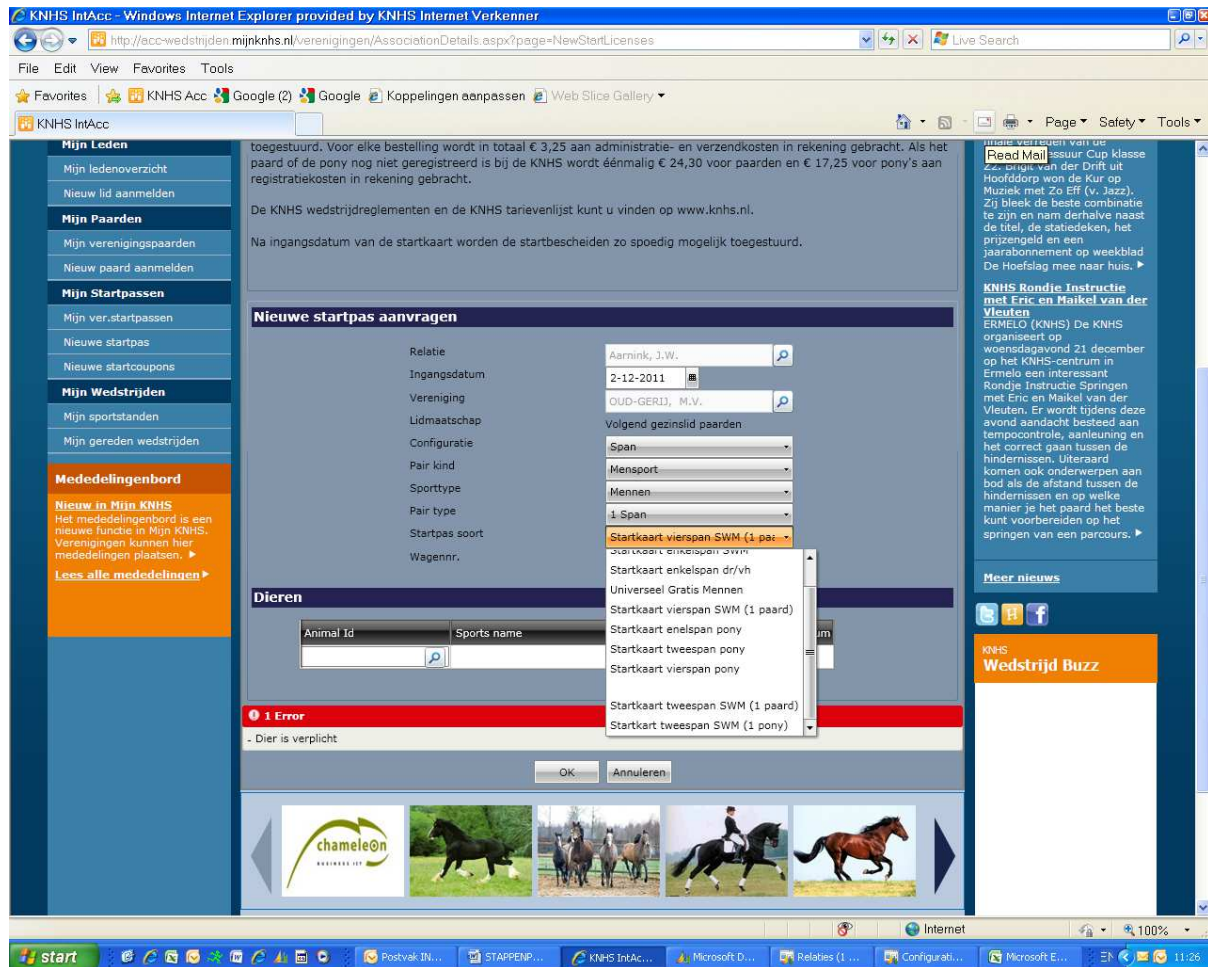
KNHS IntAcc - Windows Internet Explorer provided by KNHS Internet Verkenner

http://acc-wedstrijden.mijnknhs.nl/verenigingen/AssociationDetails.aspx?page=NewStartLicenses

Live Search

File Edit View Favorites Tools

Favorites | KNHS Acc | Google (2) | Google | Koppelingen aanpassen | Web Slice Gallery

KNHS IntAcc

Page Safety Tools

Mijn Leden
Mijn ledenoverzicht
Nieuw lid aanmelden
Mijn Paarden
Mijn verenigingspaarden
Nieuw paard aanmelden
Mijn Startpassen
Mijn ver.startpassen
Nieuwe startpas
Nieuwe startcoupons
Mijn Wedstrijden
Mijn sportstanden
Mijn gereden wedstrijden

Mededelingenbord

Nieuw in Mijn KNHS
Het mededelingenbord is een nieuwe functie in Mijn KNHS. Verenigingen kunnen hier mededelingen plaatsen. ▶

Lees alle mededelingen ▶

toegestuurd. Voor elke bestelling wordt in totaal € 3,25 aan administratie- en verzendkosten in rekening gebracht. Als het paard of de pony nog niet geregistreerd is bij de KNHS wordt éénmalig € 24,30 voor paarden en € 17,25 voor pony's aan registratiekosten in rekening gebracht.

De KNHS wedstrijdreglementen en de KNHS tarievenlijst kunt u vinden op www.knhs.nl.

Na ingangsdatum van de startkaart worden de startbescheiden zo spoedig mogelijk toegestuurd.

Nieuwe startpas aanvragen

Relatie Aarnink, J.W.
Ingangsdatum 2-12-2011
Vereniging OUD-GERIJ, M.V.
Lidmaatschap Volgend gezinslid paarden
Configuratie Span
Pair kind Mensport
Sporttype Mennen
Pair type 1 Span
Startpas soort Startkaart vierspan SWM (1 pa
Wagennr.

Startkaart enkelspan SWM
Startkaart enkelspan dr/vh
Universeel Gratis Mennen
Startkaart vierspan SWM (1 paard)
Startkaart enelspan pony
Startkaart tweespan pony
Startkaart vierspan pony

Startkaart tweespan SWM (1 paard)
Startkart tweespan SWM (1 pony)

Dieren

| Animal Id | Sports name | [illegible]um |
|---|---|---|
| | | |

1 Error
- Dier is verplicht

OK Annuleren

chameleon

finale verreden van de
Read Mail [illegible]ssuur Cup klasse
ZZ. Brigit van der Drift uit Hoofddorp won de Kur op Muziek met Zo Eff (v. Jazz). Zij bleek de beste combinatie te zijn en nam derhalve naast de titel, de statiedeken, het prijzengeld en een jaarabonnement op weekblad De Hoefslag mee naar huis. ▶

KNHS Rondje Instructie met Eric en Maikel van der Vleuten
ERMELO (KNHS) De KNHS organiseert op woensdagavond 21 december op het KNHS-centrum in Ermelo een interessant Rondje Instructie Springen met Eric en Maikel van der Vleuten. Er wordt tijdens deze avond aandacht besteed aan tempocontrole, aanleuning en het correct gaan tussen de hindernissen. Uiteraard komen ook onderwerpen aan bod als de afstand tussen de hindernissen en op welke manier je het paard het beste kunt voorbereiden op het springen van een parcours. ▶

Meer nieuws

KNHS
Wedstrijd Buzz

Internet 100%

start Postvak IN... STAPPENP... KNHS IntAc... Microsoft D... Relaties (1 ... Configurati... Microsoft E... EN 11:26